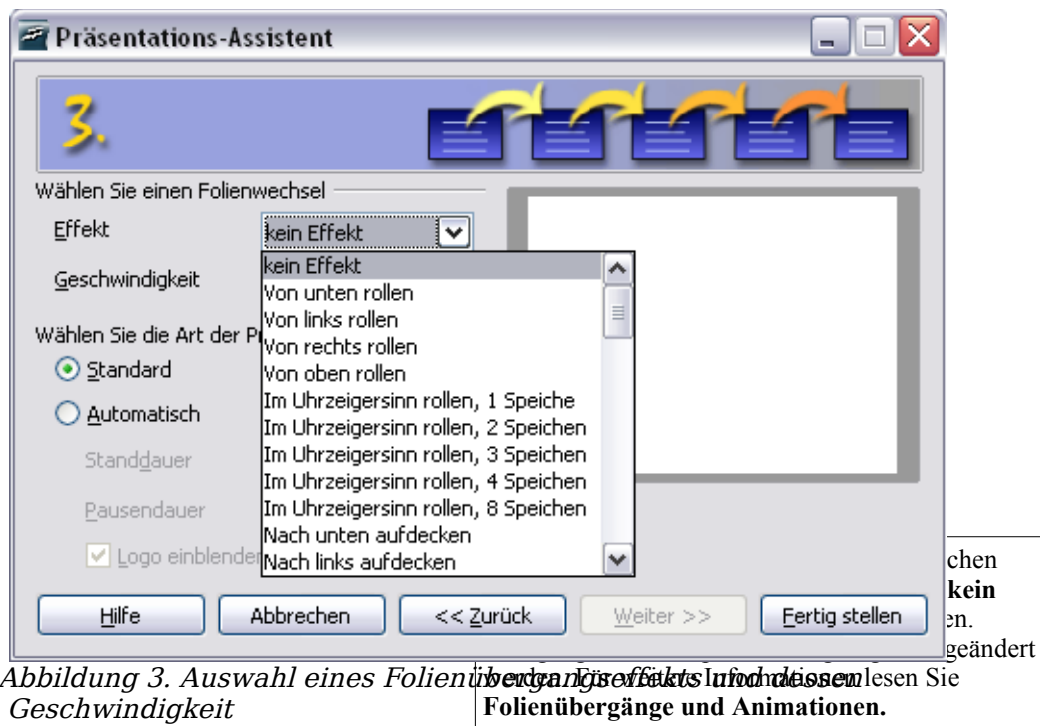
Präsentations-Assistent

3.

Wählen Sie einen Folienwechsel

Effekt

kein Effekt

Geschwindigkeit

kein Effekt
Von unten rollen
Von links rollen
Von rechts rollen
Von oben rollen
Im Uhrzeigersinn rollen, 1 Speiche
Im Uhrzeigersinn rollen, 2 Speichen
Im Uhrzeigersinn rollen, 3 Speichen
Im Uhrzeigersinn rollen, 4 Speichen
Im Uhrzeigersinn rollen, 8 Speichen
Nach unten aufdecken
Nach links aufdecken

Wählen Sie die Art der P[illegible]

Standard

Automatisch

Standdauer

Pausendauer

Logo einblenden

chen
kein
en.
geändert

Hilfe

Abbrechen

<< Zurück

Weiter >>

Fertig stellen

Abbildung 3. Auswahl eines Folienübergangseffekts und dessen Geschwindigkeit

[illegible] lesen Sie
Folienübergänge und Animationen.